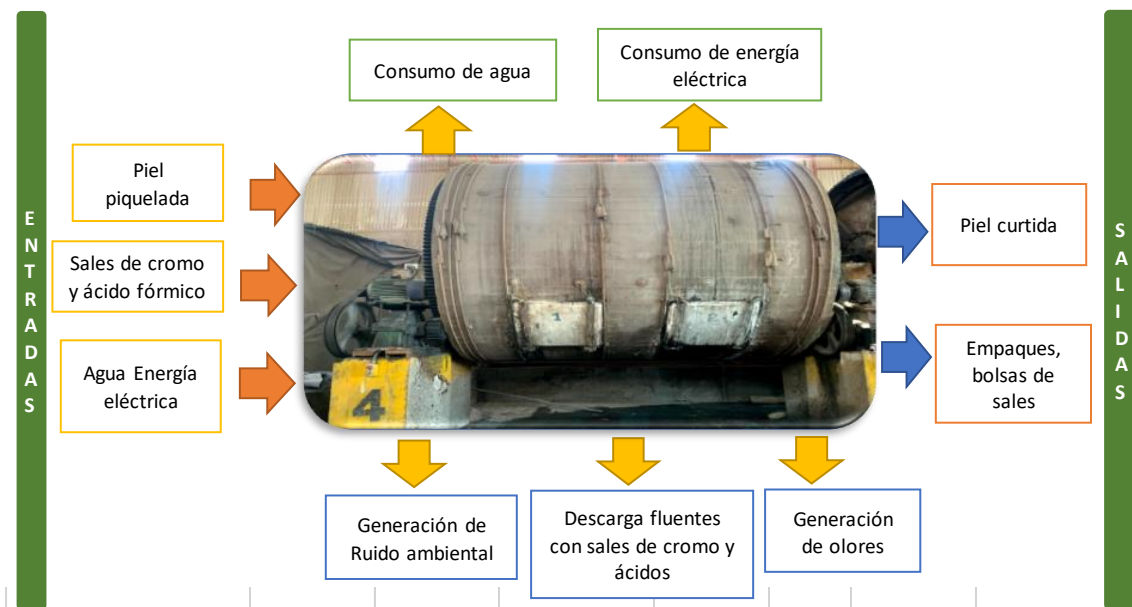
E
N
T
R
A
D
A
S

Consumo de agua

Consumo de energía eléctrica

Piel piquelada

Sales de cromo y ácido fórmico

Agua Energía eléctrica

4

1

Piel curtida

Empaques, bolsas de sales

S
A
L
I
D
A
S

Generación de Ruido ambiental

Descarga fluentes con sales de cromo y ácidos

Generación de olores